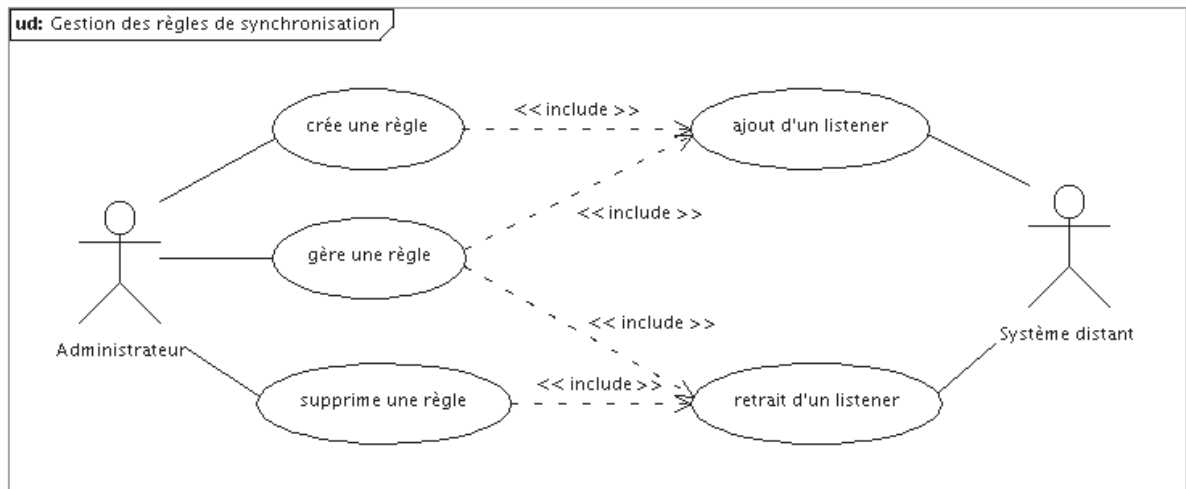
ud: Gestion des règles de synchronisation

crée une règle

<< include >>

ajout d'un listener

<< include >>

gère une règle

<< include >>

Administrateur

supprime une règle

<< include >>

retrait d'un listener

Système distant